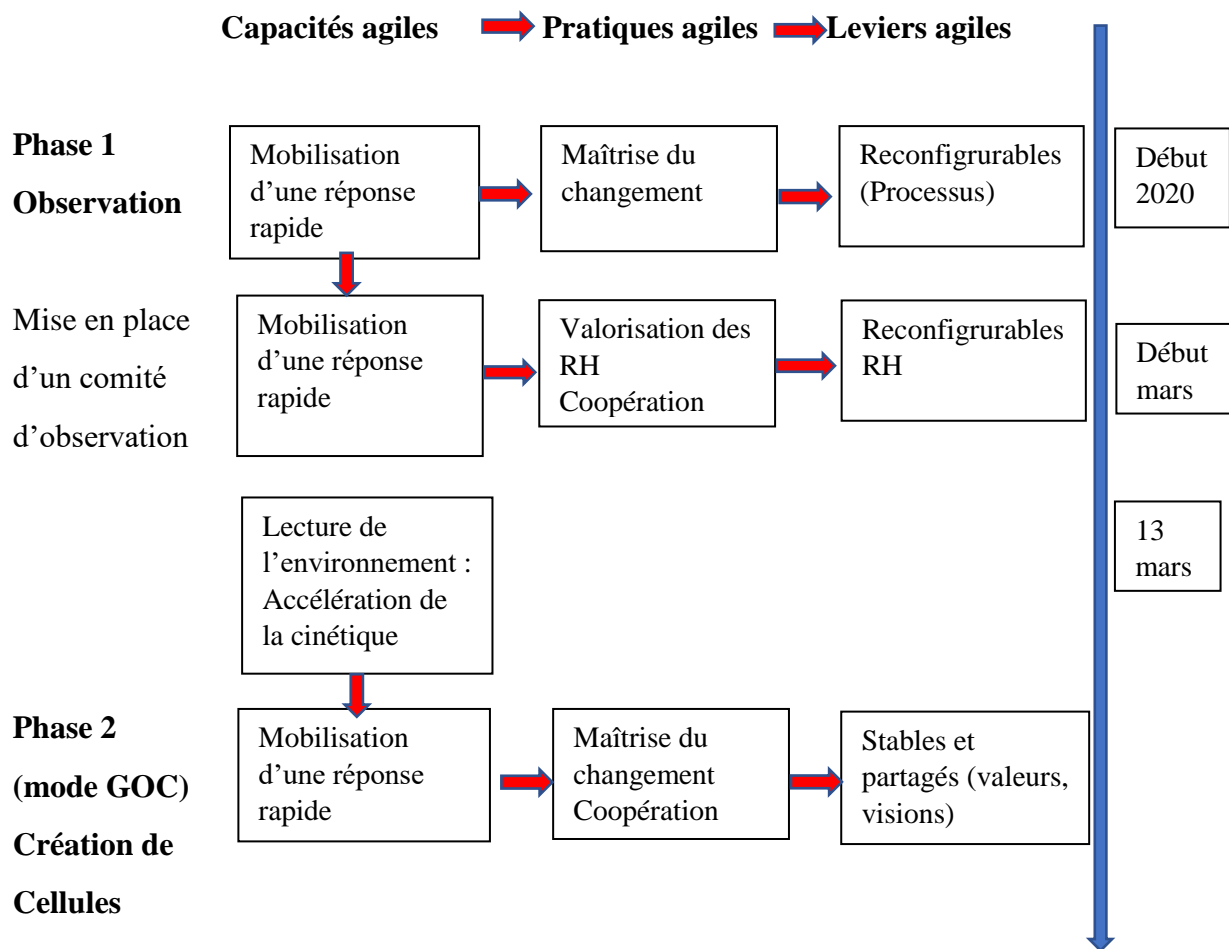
**Capacités agiles** → **Pratiques agiles** → **Leviers agiles**

**Phase 1**

**Observation**

Mobilisation d'une réponse rapide

Maîtrise du changement

Reconfigrurables (Processus)

Début 2020

Mise en place d'un comité d'observation

Mobilisation d'une réponse rapide

Valorisation des RH Coopération

Reconfigrurables RH

Début mars

Lecture de l'environnement : Accélération de la cinétique

13 mars

**Phase 2**

**(mode GOC)**

**Création de Cellules**

Mobilisation d'une réponse rapide

Maîtrise du changement Coopération

Stables et partagés (valeurs, visions)